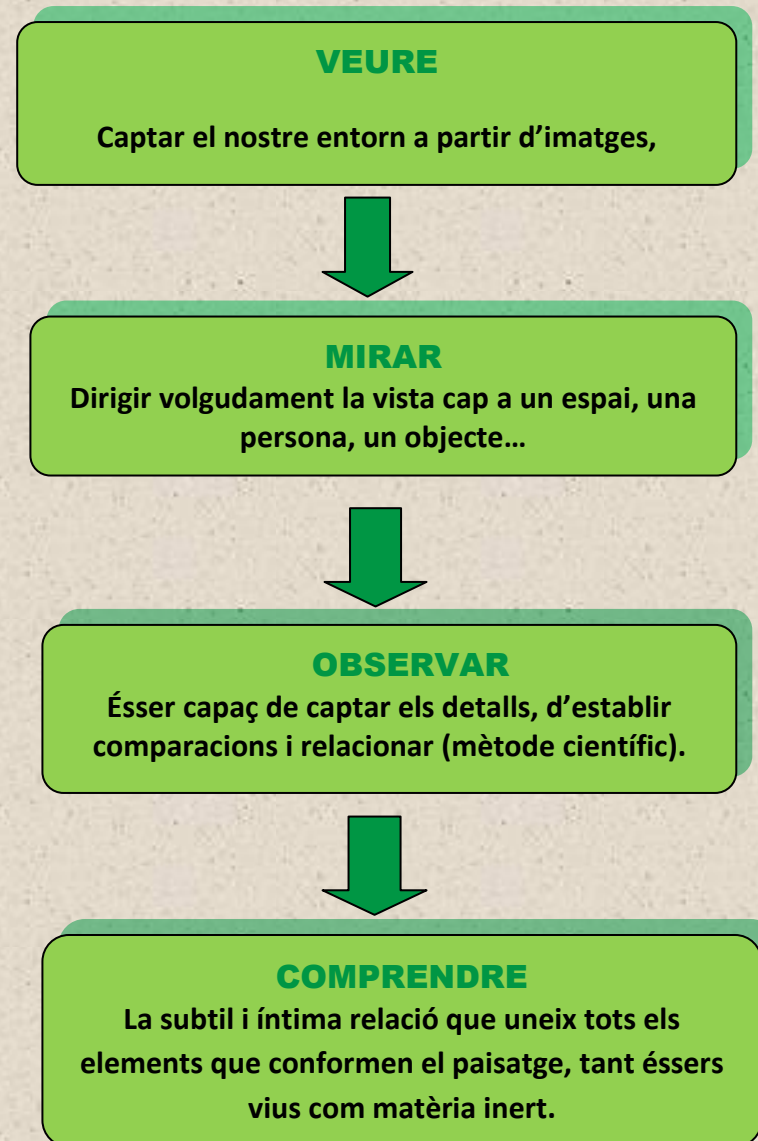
VEURE

Captar el nostre entorn a partir d'imatges,

MIRAR

Dirigir volgudament la vista cap a un espai, una persona, un objecte…

OBSERVAR

Ésser capaç de captar els detalls, d'establir comparacions i relacionar (mètode científic).

COMPRENDRE

La subtil i íntima relació que uneix tots els elements que conformen el paisatge, tant éssers vius com matèria inert.